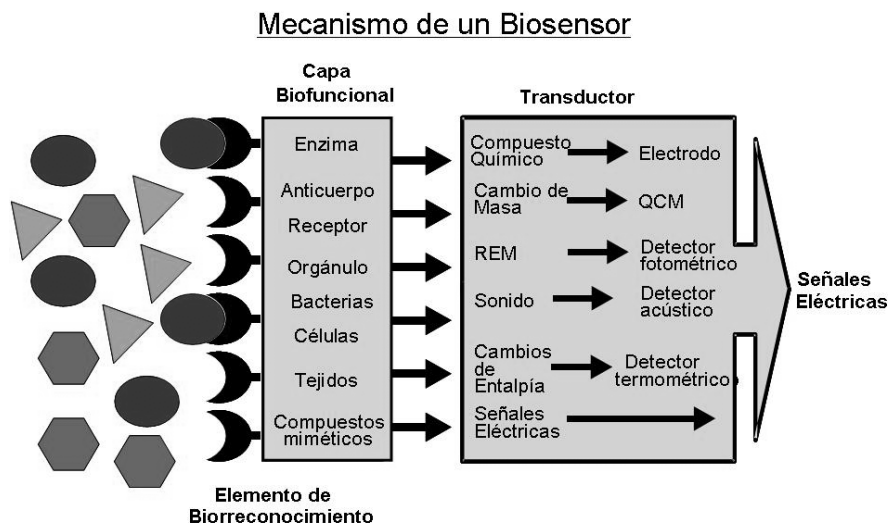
Mecanismo de un Biosensor

Capa Biofuncional

Transductor

Enzima
Anticuerpo
Receptor
Orgánulo
Bacterias
Células
Tejidos
Compuestos miméticos

Compuesto Químico → Electrodo
Cambio de Masa → QCM
REM → Detector fotométrico
Sonido → Detector acústico
Cambios de Entalpía → Detector termométrico
Señales Eléctricas →

Señales Eléctricas

Elemento de Biorreconocimiento